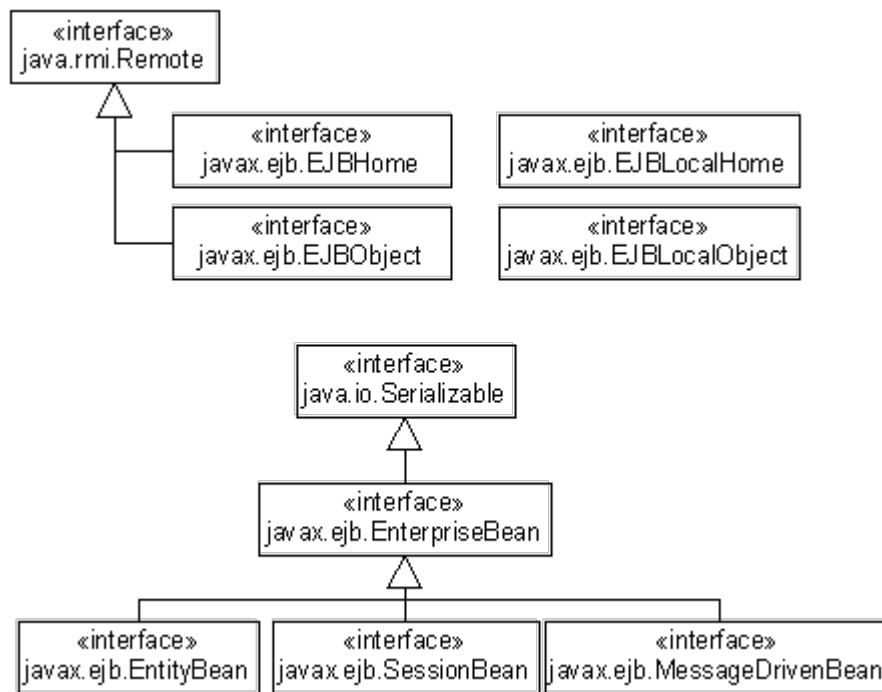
«interface»
java.rmi.Remote

«interface»
javax.ejb.EJBHome

«interface»
javax.ejb.EJBLocalHome

«interface»
javax.ejb.EJBObject

«interface»
javax.ejb.EJBLocalObject

«interface»
java.io.Serializable

«interface»
javax.ejb.EnterpriseBean

«interface»
javax.ejb.EntityBean

«interface»
javax.ejb.SessionBean

«interface»
javax.ejb.MessageDrivenBean